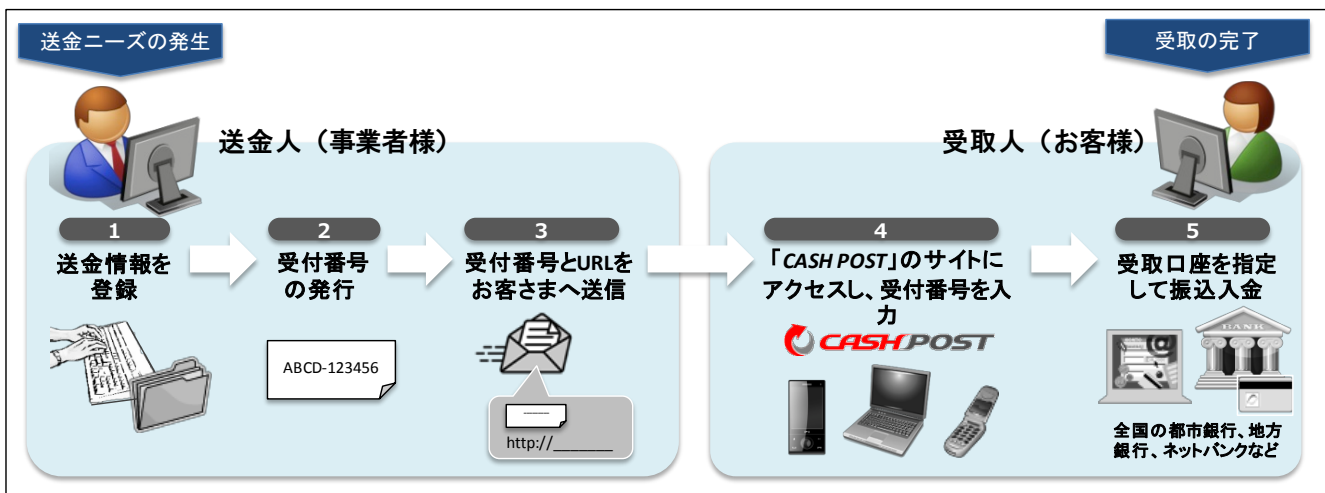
送金ニーズの発生

受取の完了

送金人（事業者様）

受取人（お客様）

1
送金情報を登録

2
受付番号の発行

ABCD-123456

3
受付番号とURLをお客さまへ送信

http://_______

4
「CASH POST」のサイトにアクセスし、受付番号を入力

CASHPOST

5
受取口座を指定して振込入金

BANK

全国の都市銀行、地方銀行、ネットバンクなど